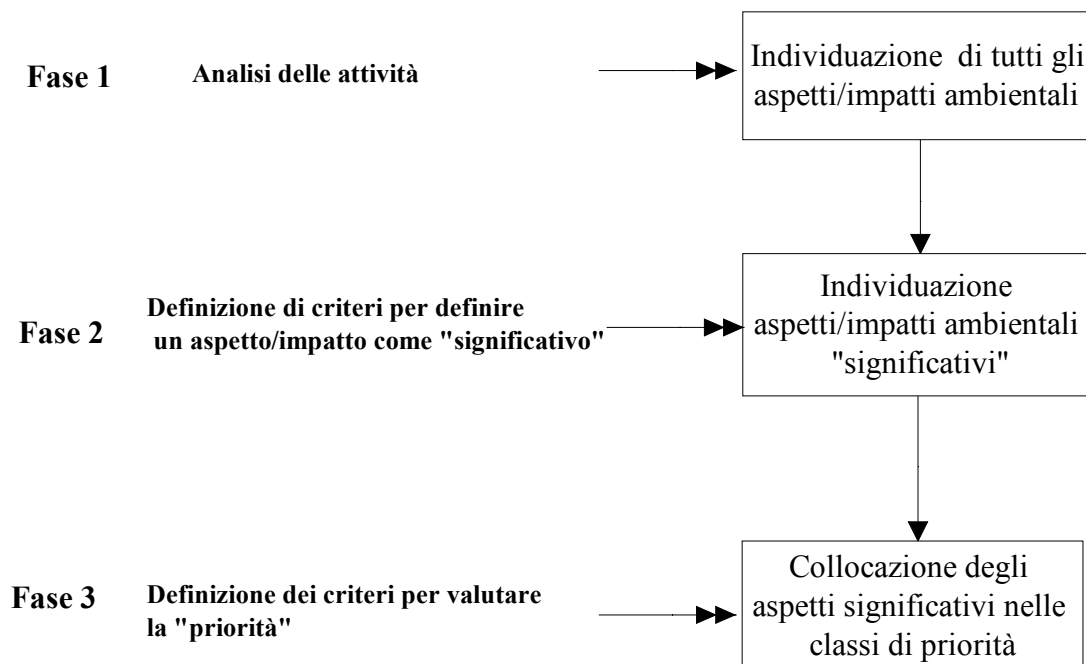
Fase 1

Analisi delle attività

Individuazione di tutti gli aspetti/impatti ambientali

Fase 2

Definizione di criteri per definire un aspetto/impatto come "significativo"

Individuazione aspetti/impatti ambientali "significativi"

Fase 3

Definizione dei criteri per valutare la "priorità"

Collocazione degli aspetti significativi nelle classi di priorità